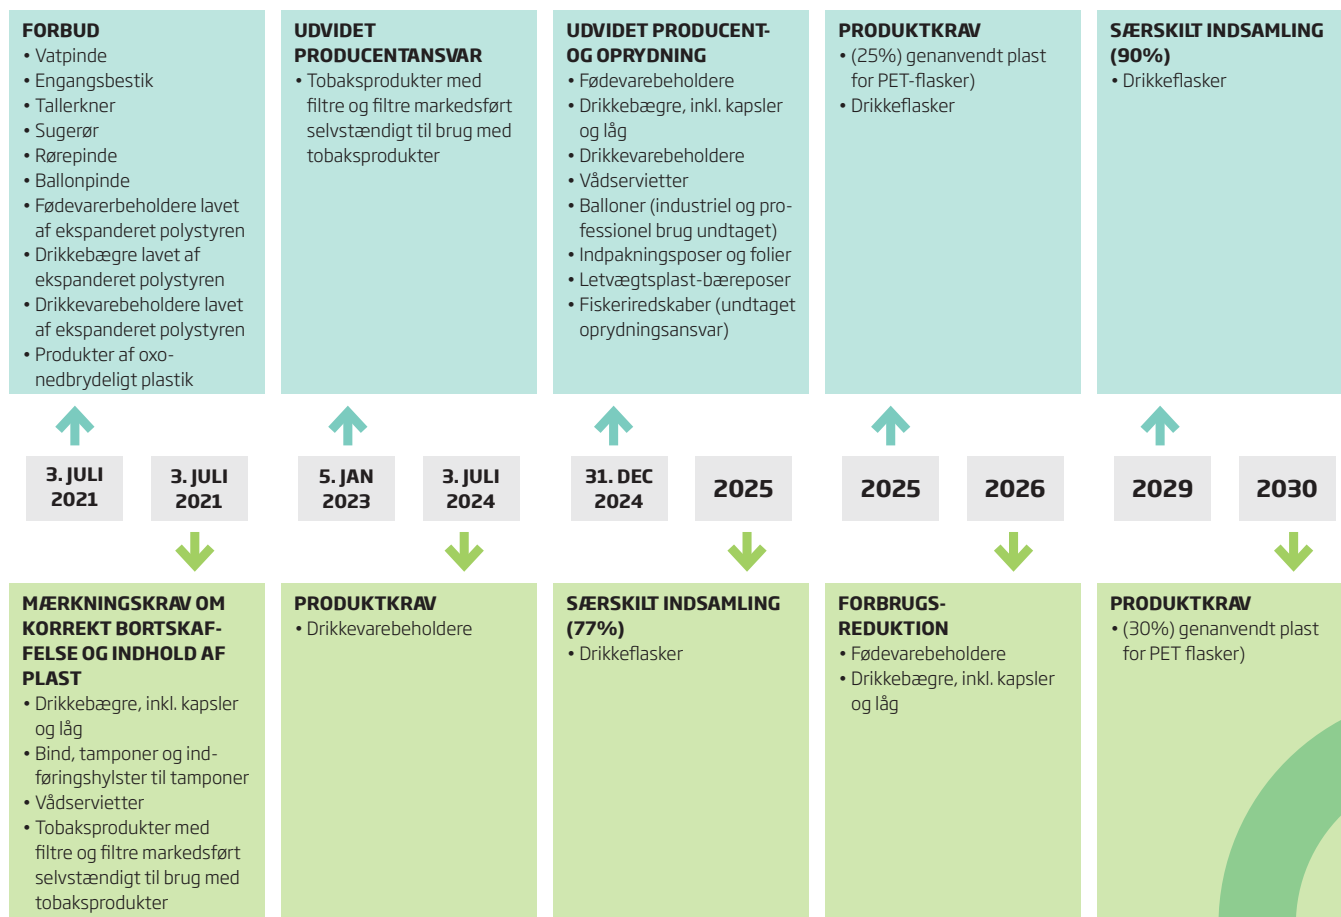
FORBUD
• Vatpinde
• Engangsbestik
• Tallerkner
• Sugerør
• Rørepinde
• Ballonpinde
• Fødevarerbeholdere lavet af ekspanderet polystyren
• Drikkebægre lavet af ekspanderet polystyren
• Drikkevarebeholdere lavet af ekspanderet polystyren
• Produkter af oxonedbrydeligt plastik

UDVIDET PRODUCENTANSVAR
• Tobaksprodukter med filtre og filtre markedsført selvstændigt til brug med tobaksprodukter

UDVIDET PRODUCENT- OG OPRYDNING
• Fødevarebeholdere
• Drikkebægre, inkl. kapsler og låg
• Drikkevarebeholdere
• Vådservietter
• Balloner (industriel og professionel brug undtaget)
• Indpakningsposer og folier
• Letvægtsplast-bæreposer
• Fiskeriredskaber (undtaget oprydningsansvar)

PRODUKTKRAV
• (25%) genanvendt plast for PET-flasker)
• Drikkeflasker

SÆRSKILT INDSAMLING (90%)
• Drikkeflasker

3. JULI 2021

3. JULI 2021

5. JAN 2023

3. JULI 2024

31. DEC 2024

2025

2025

2026

2029

2030

MÆRKNINGSKRAV OM KORREKT BORTSKAFFELSE OG INDHOLD AF PLAST
• Drikkebægre, inkl. kapsler og låg
• Bind, tamponer og indføringshylster til tamponer
• Vådservietter
• Tobaksprodukter med filtre og filtre markedsført selvstændigt til brug med tobaksprodukter

PRODUKTKRAV
• Drikkevarebeholdere

SÆRSKILT INDSAMLING (77%)
• Drikkeflasker

FORBRUGSREDUKTION
• Fødevarebeholdere
• Drikkebægre, inkl. kapsler og låg

PRODUKTKRAV
• (30%) genanvendt plast for PET flasker)